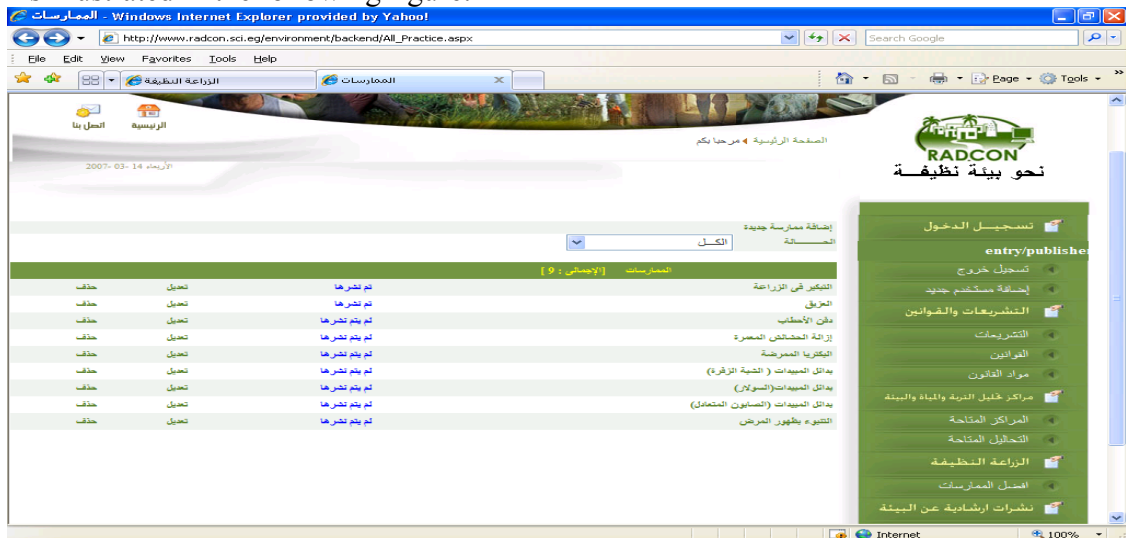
الممارسات - Windows Internet Explorer provided by Yahoo!

http://www.radcon.sci.eg/environment/backend/All_Practice.aspx

Search Google

File Edit View Favorites Tools Help

الزراعة النظيفة

الممارسات

Page Tools

اتصل بنا

الرئيسية

RADCON

نحو بيئة نظيفة

الصفحة الرئيسية ◂ مرحبا بكم

الأربعاء 14 -03- 2007

إضافة ممارسة جديدة

الحالة الكل

الممارسات [الإجمالي : 9 ]

| | | | |
|---|---|---|---|
| التبكير في الزراعة | لم نشرها | تعديل | حذف |
| العزيق | لم نشرها | تعديل | حذف |
| دفن الأحطاب | لم يتم نشرها | تعديل | حذف |
| إزالة الحشائش المعمرة | لم يتم نشرها | تعديل | حذف |
| البكتريا الممرضة | لم يتم نشرها | تعديل | حذف |
| بدائل المبيدات ( الشبة الزرقة) | لم يتم نشرها | تعديل | حذف |
| بدائل المبيدات(السولار) | لم يتم نشرها | تعديل | حذف |
| بدائل المبيدات (الصابون المتعادل) | لم يتم نشرها | تعديل | حذف |
| التنبوء بظهور المرض | لم يتم نشرها | تعديل | حذف |

تسجيل الدخول

entry/publisher

تسجيل خروج

إضافة مستخدم جديد

التشريعات والقوانين

التشريعات

القوانين

مواد القانون

مراكز تحليل التربة والمياه والبيئة

المراكز المتاحة

التحاليل المتاحة

الزراعة النظيفة

افضل الممارسات

نشرات ارشادية عن البيئة

Internet

100%